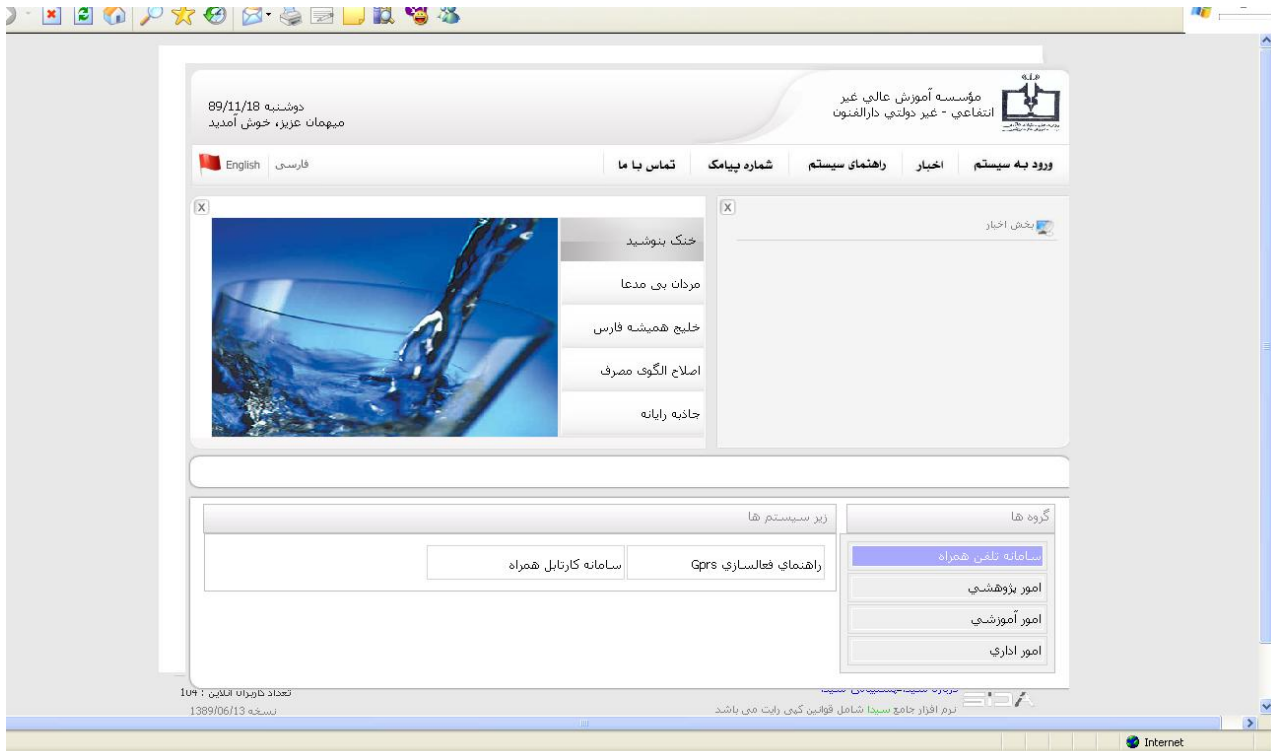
مؤسسه آموزش عالي غير انتفاعي - غير دولتي دارالفنون

دوشنبه 89/11/18
ميهمان عزيز، خوش آمديد

ورود به سيستم | اخبار | راهنماى سيستم | شماره پيامک | تماس با ما

فارسى | English

X

بخش اخبار

X

خنک بنوشيد
مردان بى مدعا
خليج هميشه فارس
اصلاح الگوى مصرف
جاذبه رايانه

گروه ها

سامانه تلفن همراه
امور پژوهشي
امور آموزشي
امور اداري

زير سيستم ها

راهنماي فعالسازي Gprs
سامانه کارتابل همراه

تعداد كاربران آنلاين : 104
نسخه 1389/06/13

نرم افزار جامع سيدا شامل قوانين کپی رايت می باشد

Internet